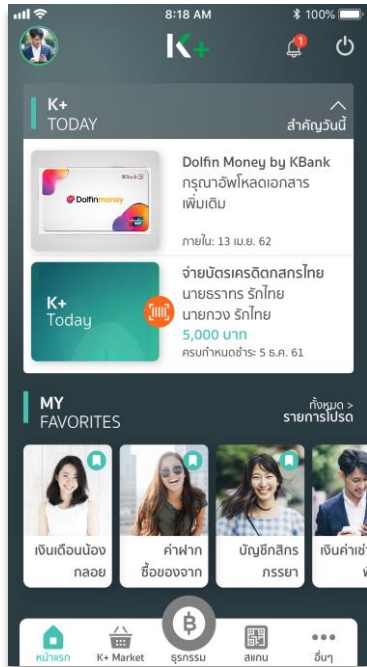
8:18 AM
100%
K+
1

K+
TODAY
สำคัญวันนี้

KBank
Dolfinmoney
Dolfin Money by KBank
กรุณาอัพโหลดเอกสารเพิ่มเติม
ภายใน: 13 เม.ย. 62

K+
Today
จ่ายบัตรเครดิตกสิกรไทย
นายธราทร รักไทย
นายกวง รักไทย
5,000 บาท
ครบกำหนดชำระ: 5 ธ.ค. 61

MY
FAVORITES
ทั้งหมด >
รายการโปรด

เงินเดือนน้องกลอย
ค่าฝากซื้อของจาก
บัญชีกสิกร ภรรยา
เงินค่าเช่า

หน้าแรก
K+ Market
฿
ธุรกรรม
สแกน
อื่นๆ